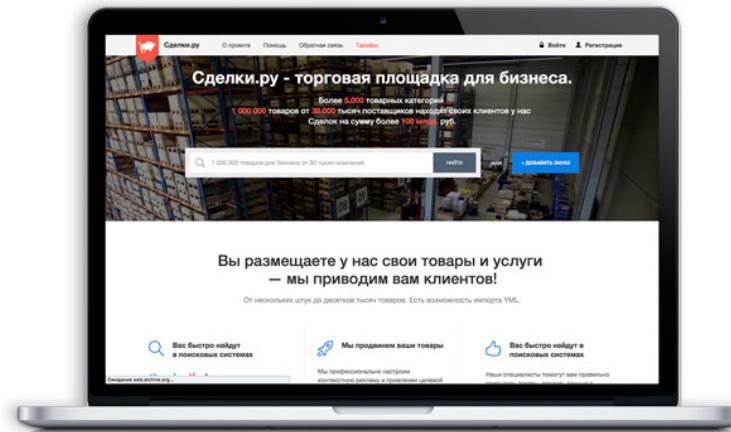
Сделки.ру О проекте Помощь Обратная связь Тарифы Войти Регистрация

Сделки.ру - торговая площадка для бизнеса.

Более 5.000 товарных категорий
1 000 000 товаров от 30.000 тысяч поставщиков находят своих клиентов у нас
Сделок на сумму более 100 млрд. руб.

1 000 000 товаров для бизнеса от 30 тысяч компаний НАЙТИ или + ДОБАВИТЬ ЗАКАЗ

Вы размещаете у нас свои товары и услуги — мы приводим вам клиентов!

От нескольких штук до десятков тысяч товаров. Есть возможность импорта YML.

Вас быстро найдут в поисковых системах

Мы продвинем ваши товары

Мы профессионально настроим контекстную рекламу и привлечем целевой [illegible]

Вас быстро найдут в поисковых системах

Наши специалисты помогут вам правильно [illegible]

Ожидание web.archive.org...